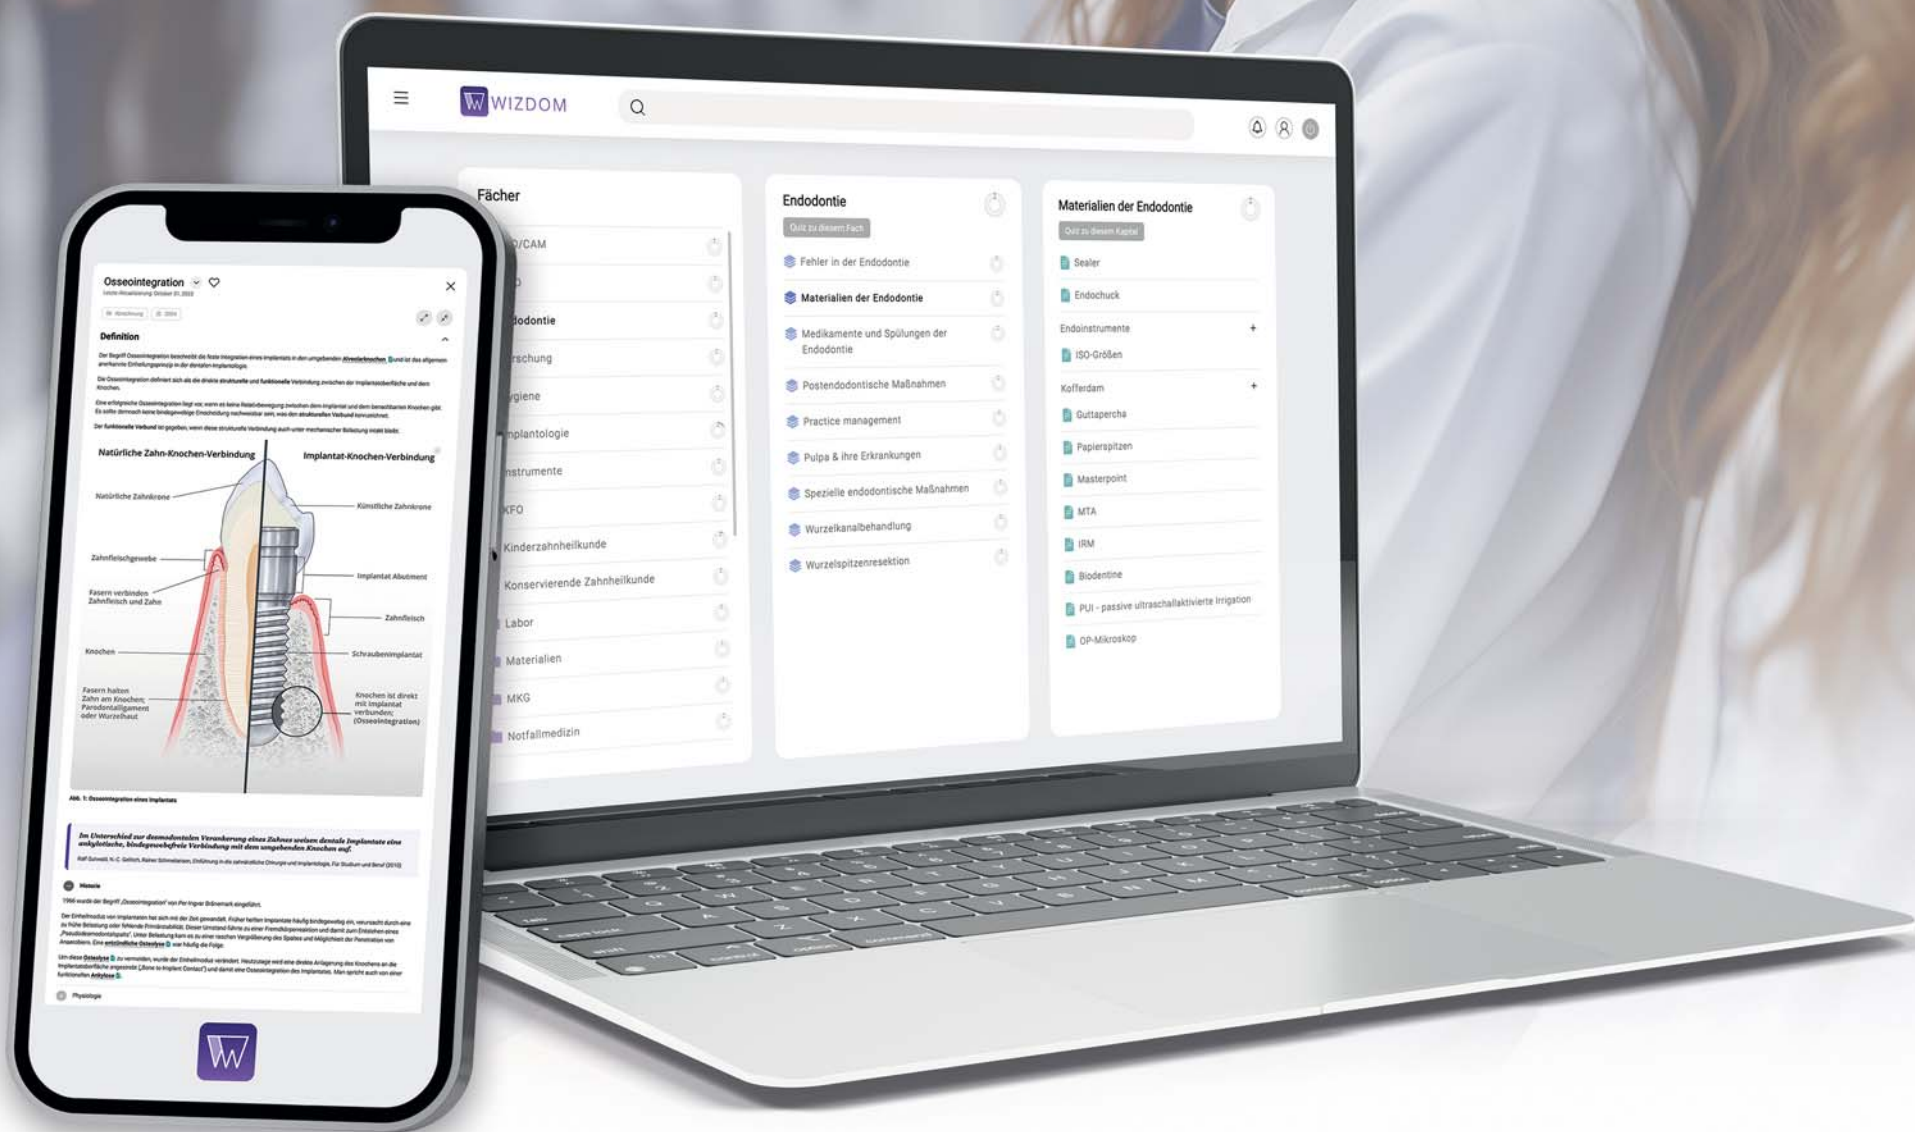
WIZDOM

Fächer

D/CAM

o

dodontie

rschung

ygiene

mplantologie

nstrumente

KFO

Kinderzahnheilkunde

Konservierende Zahnheilkunde

Labor

Materialien

MKG

Notfallmedizin

Endodontie

Quiz zu diesem Fach

Fehler in der Endodontie

Materialien der Endodontie

Medikamente und Spülungen der Endodontie

Postendodontische Maßnahmen

Practice management

Pulpa & ihre Erkrankungen

Spezielle endodontische Maßnahmen

Wurzelkanalbehandlung

Wurzelspitzenresektion

Materialien der Endodontie

Quiz zu diesem Kapitel

Sealer

Endochuck

Endoinstrumente +

ISO-Größen

Kofferdam +

Guttapercha

Papierspitzen

Masterpoint

MTA

IRM

Biodentine

PUI - passive ultraschallaktivierte Irrigation

OP-Mikroskop

Osseointegration

Definition

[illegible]

Natürliche Zahn-Knochen-Verbindung

Implantat-Knochen-Verbindung

Natürliche Zahnkrone

Künstliche Zahnkrone

Zahnfleischgewebe

Implantat Abutment

Fasern verbinden Zahnfleisch und Zahn

Zahnfleisch

Knochen

Schraubenimplantat

Fasern halten Zahn am Knochen; Parodontalligament oder Wurzelhaut

Knochen ist direkt mit Implantat verbunden; (Osseointegration)

Abb. 1: Osseointegration eines Implantats

Im Unterschied zur desmodontalen Verankerung eines Zahnes weisen dentale Implantate eine ankylotische, bindegewebsfreie Verbindung mit dem umgebenden Knochen auf.

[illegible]

Historie

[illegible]

Physiologie